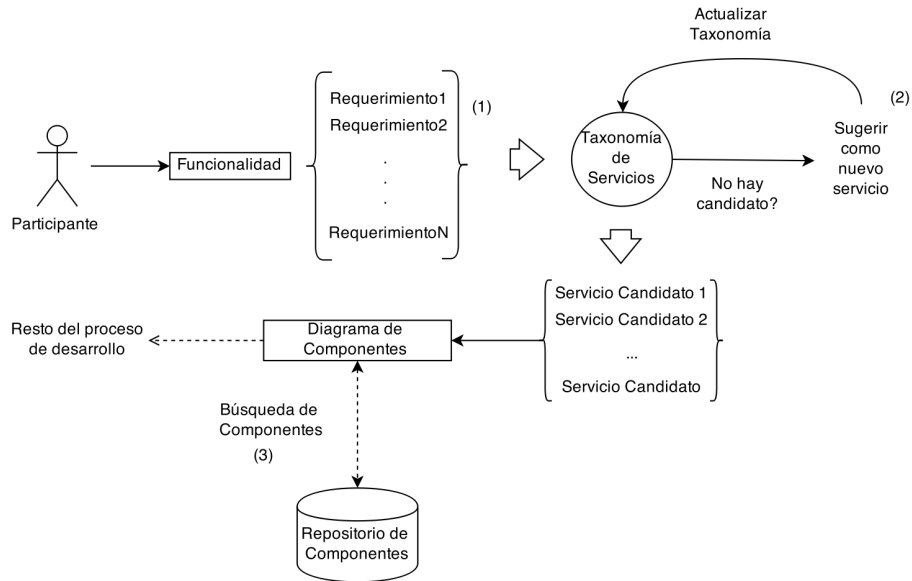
Actualizar Taxonomía

Participante

Funcionalidad

Requerimiento1
Requerimiento2
.
.
.
RequerimientoN

(1)

Taxonomía de Servicios

No hay candidato?

(2)

Sugerir como nuevo servicio

Servicio Candidato 1
Servicio Candidato 2
...
Servicio Candidato

Resto del proceso de desarrollo

Diagrama de Componentes

Búsqueda de Componentes

(3)

Repositorio de Componentes